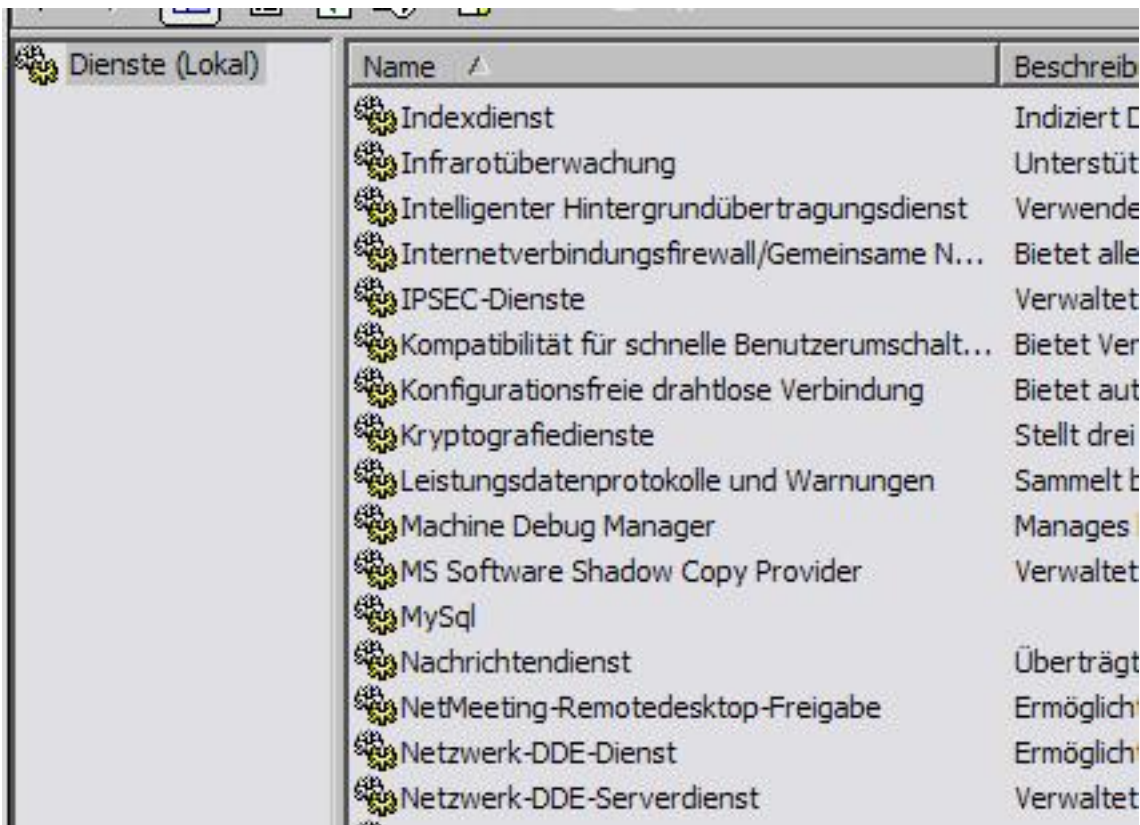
Dienste (Lokal)

| Name | Beschreib |
|---|---|
| Indexdienst | Indiziert D |
| Infrarotüberwachung | Unterstüt |
| Intelligenter Hintergrundübertragungsdienst | Verwende |
| Internetverbindungsfirewall/Gemeinsame N... | Bietet alle |
| IPSEC-Dienste | Verwaltet |
| Kompatibilität für schnelle Benutzerumschalt... | Bietet Ver |
| Konfigurationsfreie drahtlose Verbindung | Bietet aut |
| Kryptografiedienste | Stellt drei |
| Leistungsdatenprotokolle und Warnungen | Sammelt b |
| Machine Debug Manager | Manages |
| MS Software Shadow Copy Provider | Verwaltet |
| MySql | |
| Nachrichtendienst | Überträgt |
| NetMeeting-Remotedesktop-Freigabe | Ermöglich |
| Netzwerk-DDE-Dienst | Ermöglich |
| Netzwerk-DDE-Serverdienst | Verwaltet |